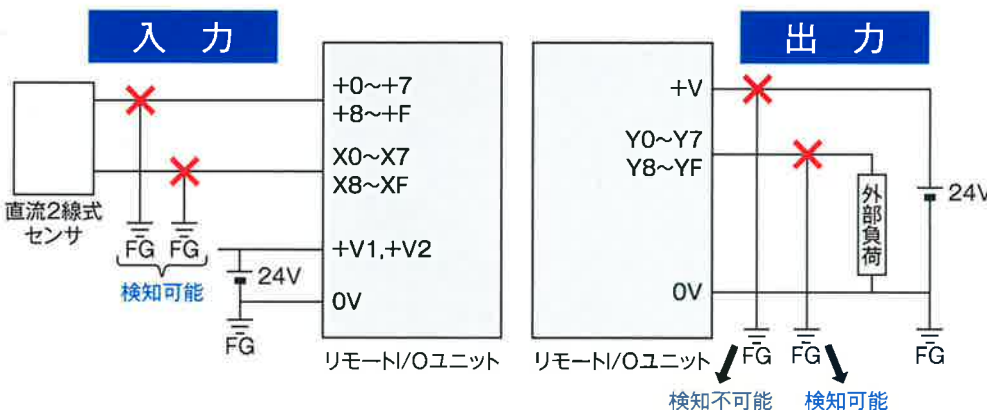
入 力

直流2線式センサ

FG FG

検知可能

FG

24V

+0~+7
+8~+F

X0~X7
X8~XF

+V1,+V2

0V

リモートI/Oユニット

出 力

+V

Y0~Y7
Y8~YF

0V

外部負荷

24V

FG FG FG

リモートI/Oユニット

検知不可能 検知可能